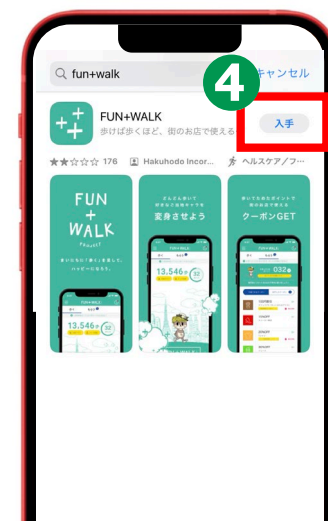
fun+walk

4

キャンセル

FUN+WALK

歩けば歩くほど、街のお店で使える

入手

176

Hakuhodo Incor...

ヘルスケア/フ...

FUN + WALK PROJECT

まいにちの「歩く」を楽しく、ハッピーに生きよう。

13,546歩

どんどん歩いて好きなキャラを変身させよう

13,546歩

歩いてたまったポイントで街のお店で使える

クーポンGET

032